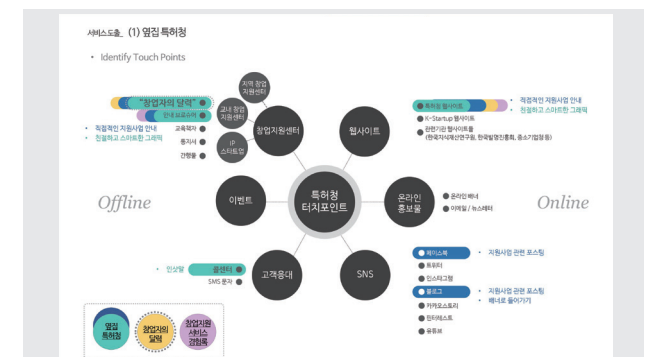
서비스도출_ (1) 옆집 특허청

• Identify Touch Points

지역 창업 지원센터

교내 창업 지원센터

"창업자의 달력"

만점 응원숏폼

• 직접적인 지원사업 안내
• 친절하고 스마트한 그래픽

창업지원센터

교육책자

홍지서

간행물

IP 스타트업

웹사이트

특허청 웹사이트

• 직접적인 지원사업 안내
• 친절하고 스마트한 그래픽

K-Startup 웹사이트

관련기관 웹사이트들 (한국지식재산연구원, 한국발명진흥회, 중소기업청 등)

Offline

이벤트

특허청 터치포인트

온라인 홍보물

온라인 배너

이메일 / 뉴스레터

Online

• 안내말

콜센터

SMS 문자

고객응대

SNS

페이스북

트위터

인스타그램

블로그

카카오스토리

핀터레스트

유튜브

• 지원사업 관련 포스팅

• 지원사업 관련 포스팅
• 배너로 들어가기

옆집 특허청

창업자의 달력

창업지원 서비스 경험록